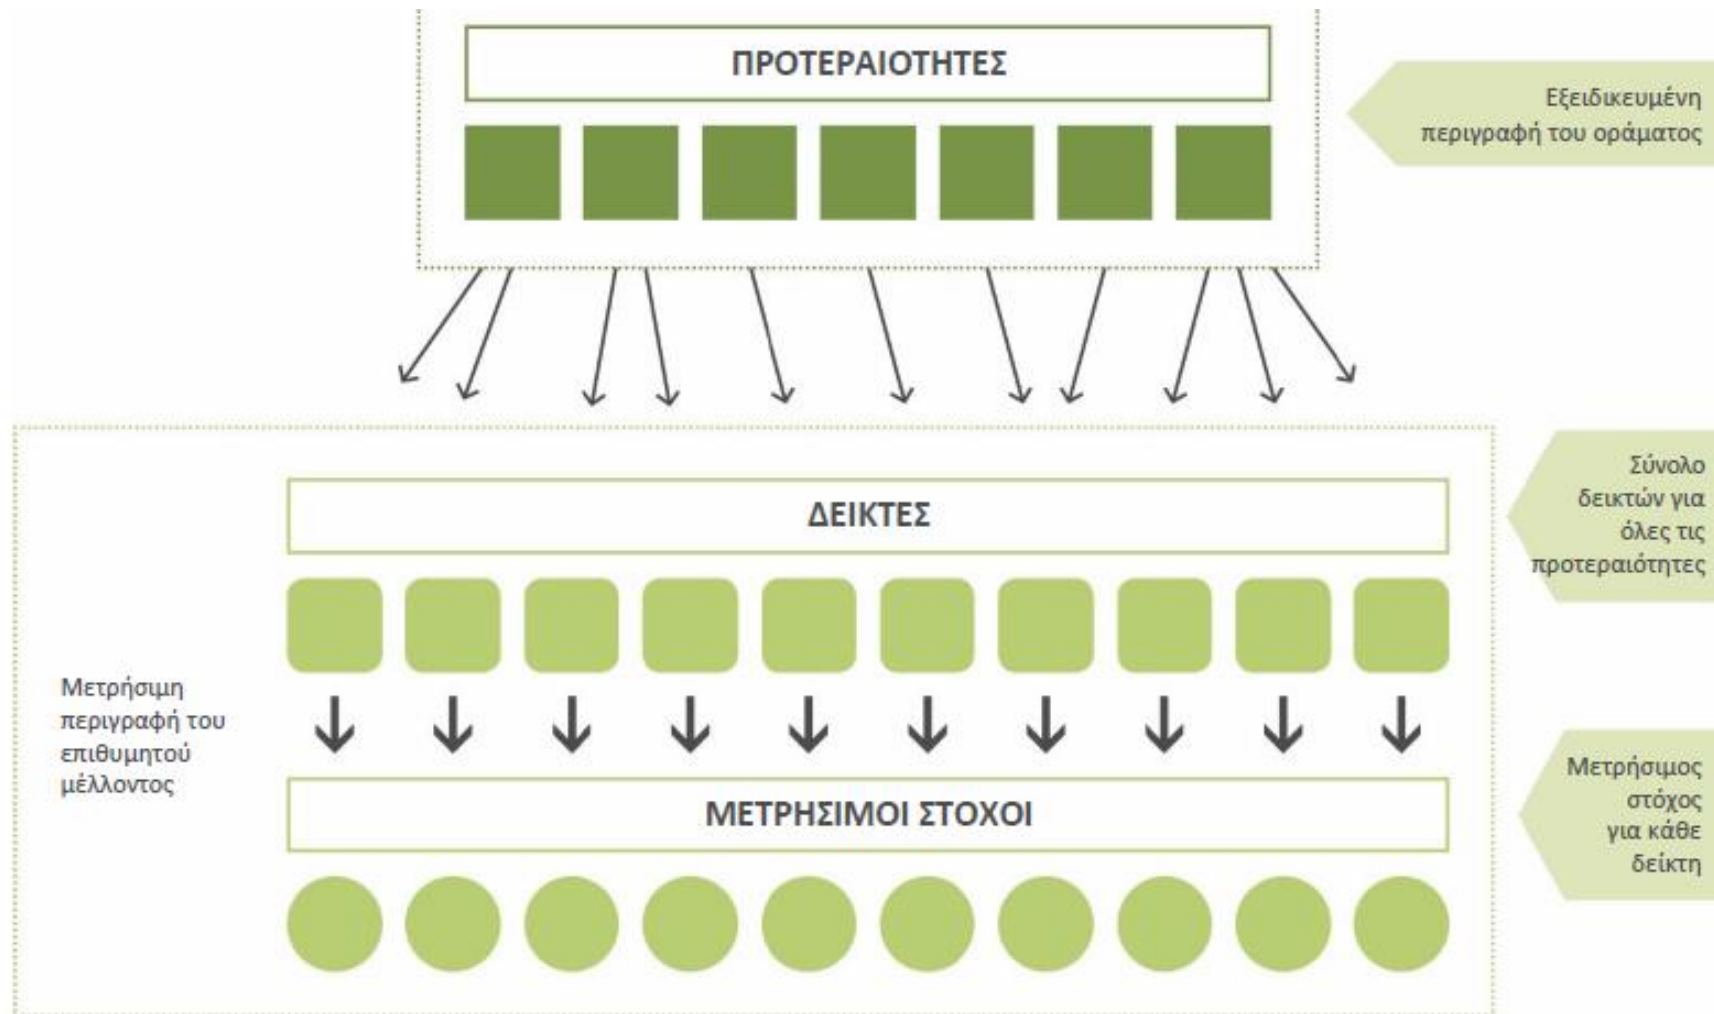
ΠΡΟΤΕΡΑΙΟΤΗΤΕΣ

Εξειδικευμένη περιγραφή του οράματος

ΔΕΙΚΤΕΣ

Σύνολο δεικτών για όλες τις προτεραιότητες

Μετρήσιμη περιγραφή του επιθυμητού μέλλοντος

ΜΕΤΡΗΣΙΜΟΙ ΣΤΟΧΟΙ

Μετρήσιμος στόχος για κάθε δείκτη